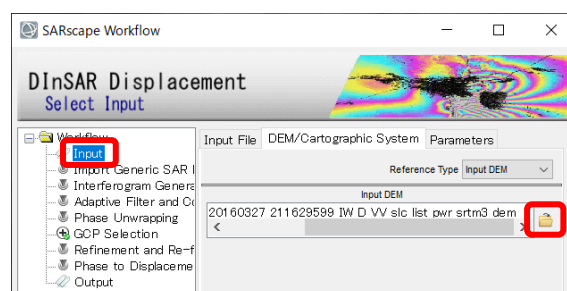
SARscape Workflow

DInSAR Displacement
Select Input

Workflow
Input
Import Generic SAR I
Interferogram Genera
Adaptive Filter and Co
Phase Unwrapping
GCP Selection
Refinement and Re-f
Phase to Displaceme
Output

Input File | DEM/Cartographic System | Parameters

Reference Type Input DEM

Input DEM
20160327 211629599 IW D VV slc list pwr srtm3 dem